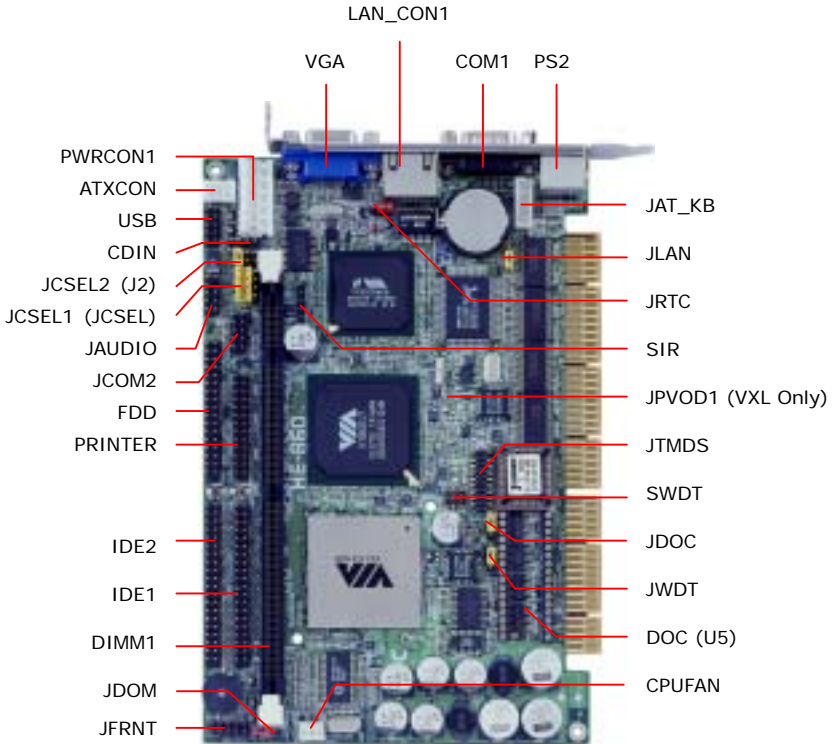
LAN_CON1
VGA
COM1
PS2
PWRCON1
ATXCON
USB
CDIN
JCSEL2 (J2)
JCSEL1 (JCSEL)
JAUDIO
JCOM2
FDD
PRINTER
IDE2
IDE1
DIMM1
JDOM
JFRNT
JAT_KB
JLAN
JRTC
SIR
JPVOD1 (VXL Only)
JTMDS
SWDT
JDOC
JWDT
DOC (U5)
CPUFAN
HE-860
VIA
VIA
VIA